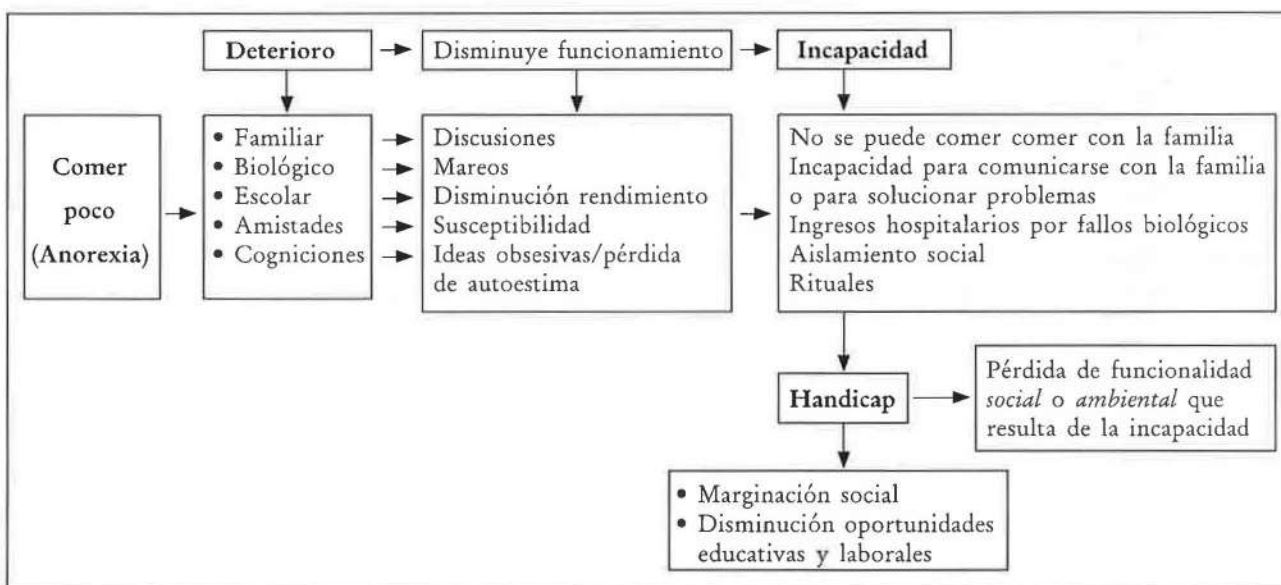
Deterioro

Disminuye funcionamiento

Incapacidad

Comer poco (Anorexia)

• Familiar
• Biológico
• Escolar
• Amistades
• Cogniciones

Discusiones
Mareos
Disminución rendimiento
Susceptibilidad
Ideas obsesivas/pérdida de autoestima

No se puede comer comer con la familia
Incapacidad para comunicarse con la familia o para solucionar problemas
Ingresos hospitalarios por fallos biológicos
Aislamiento social
Rituales

Handicap

Pérdida de funcionalidad *social* o *ambiental* que resulta de la incapacidad

• Marginación social
• Disminución oportunidades educativas y laborales